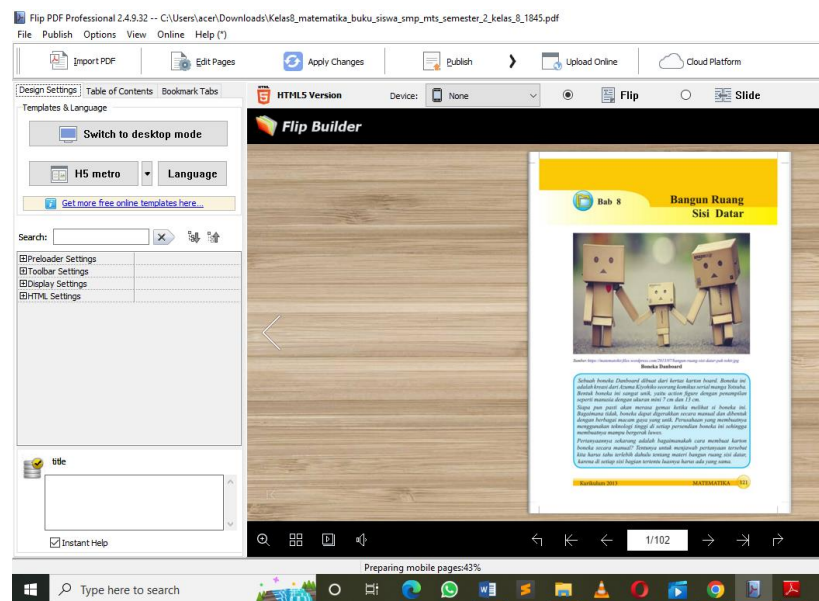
Flip PDF Professional 2.4.9.32 -- C:\Users\acer\Downloads\Kelas8_matematika_buku_siswa_smp_mts_semester_2_kelas_8_1845.pdf

File Publish Options View Online Help (*)

Import PDF Edit Pages Apply Changes Publish Upload Online Cloud Platform

Design Settings Table of Contents Bookmark Tabs

Templates & Language

Switch to desktop mode

H5 metro Language

Get more free online templates here...

Search:

Preloader Settings
Toolbar Settings
Display Settings
HTML Settings

title

Instant Help

HTML5 Version Device: None Flip Slide

Flip Builder

Bab 8 Bangun Ruang Sisi Datar

Sumber: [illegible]
Boneka Danboard

Sebuah boneka Danboard dibuat dari kertas karton board. Boneka ini adalah kreasi dari Azuma Kiyohiko seorang komikus serial manga Yotsuba. Bentuk boneka ini sangat unik, yaitu action figure dengan penampilan seperti manusia dengan ukuran mini 7 cm dan 13 cm.

Siapa pun pasti akan merasa gemas ketika melihat si boneka ini. Bagaimana tidak, boneka dapat digerakkan secara manual dan dibentuk dengan berbagai macam gaya yang unik. Perusahaan yang membuatnya menggunakan teknologi tinggi di setiap persendian boneka ini sehingga membuatnya mampu bergerak bebas.

Pertanyaannya sekarang adalah bagaimanakah cara membuat karton boneka secara manual? Tentunya untuk menjawab pertanyaan tersebut kita harus tahu terlebih dahulu tentang materi bangun ruang sisi datar, karena di setiap sisi bagian tersebut bisanya harus ada yang sama.

Kurikulum 2013 MATEMATIKA 121

1/102

Preparing mobile pages:43%

Type here to search